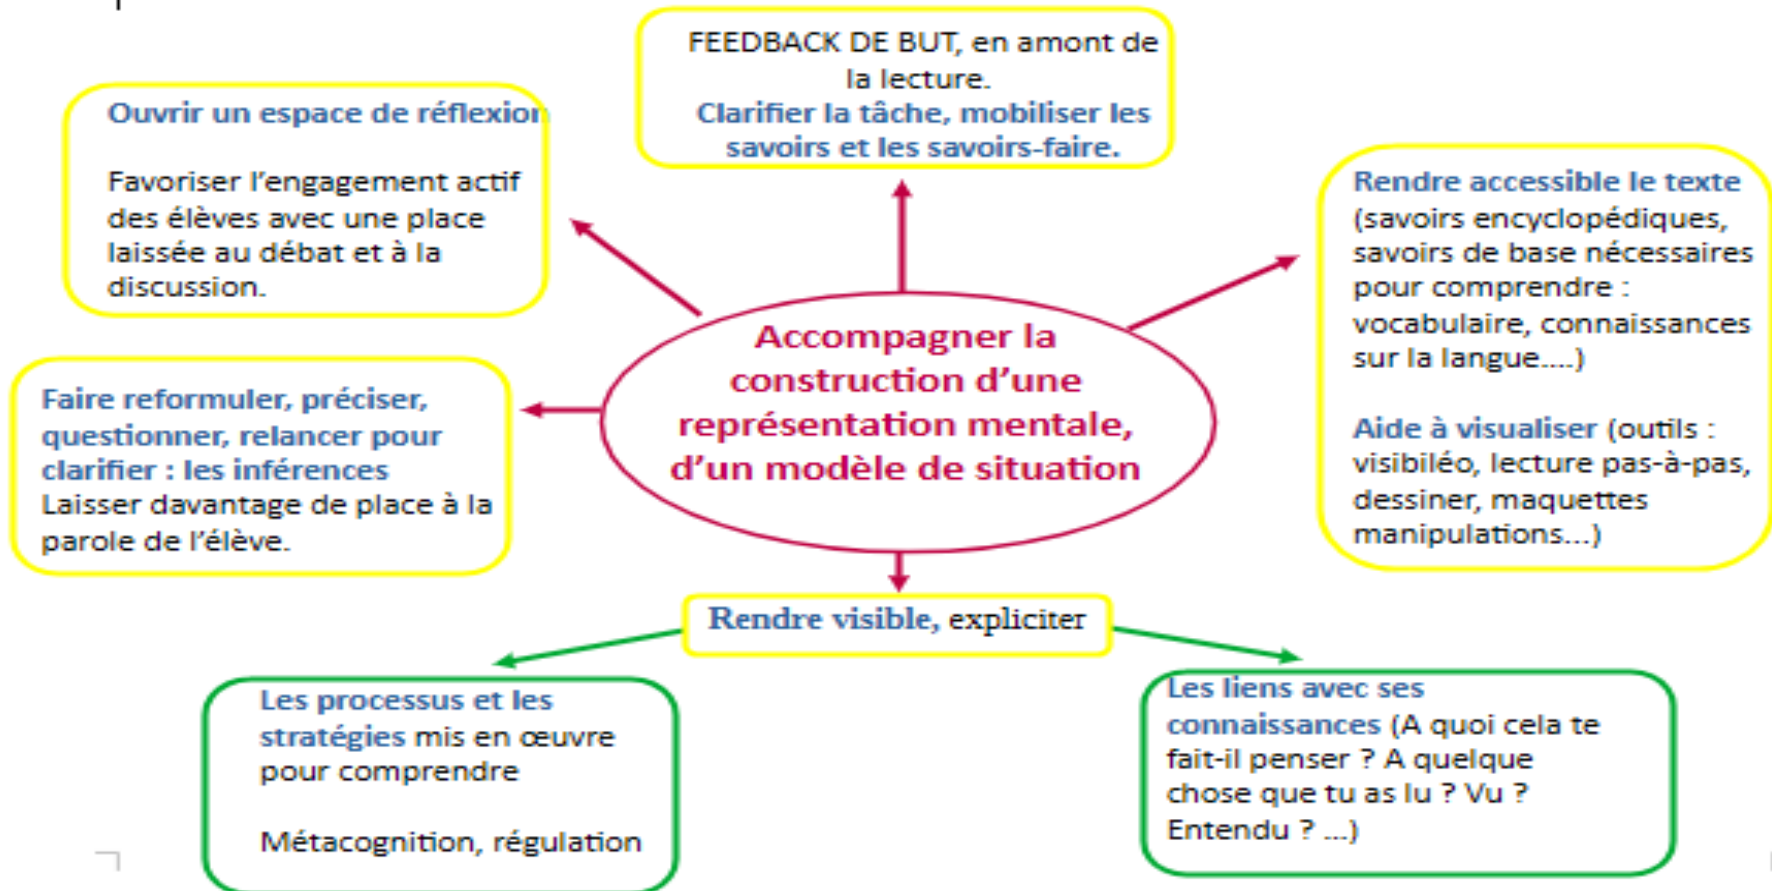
Accompagner la construction d'une représentation mentale, d'un modèle de situation

FEEDBACK DE BUT, en amont de la lecture.
Clarifier la tâche, mobiliser les savoirs et les savoirs-faire.

Ouvrir un espace de réflexion

Favoriser l'engagement actif des élèves avec une place laissée au débat et à la discussion.

Rendre accessible le texte (savoirs encyclopédiques, savoirs de base nécessaires pour comprendre : vocabulaire, connaissances sur la langue….)

Aide à visualiser (outils : visibiléo, lecture pas-à-pas, dessiner, maquettes manipulations…)

Faire reformuler, préciser, questionner, relancer pour clarifier : les inférences
Laisser davantage de place à la parole de l'élève.

Rendre visible, expliciter

Les processus et les stratégies mis en œuvre pour comprendre

Métacognition, régulation

Les liens avec ses connaissances (A quoi cela te fait-il penser ? A quelque chose que tu as lu ? Vu ? Entendu ? …)